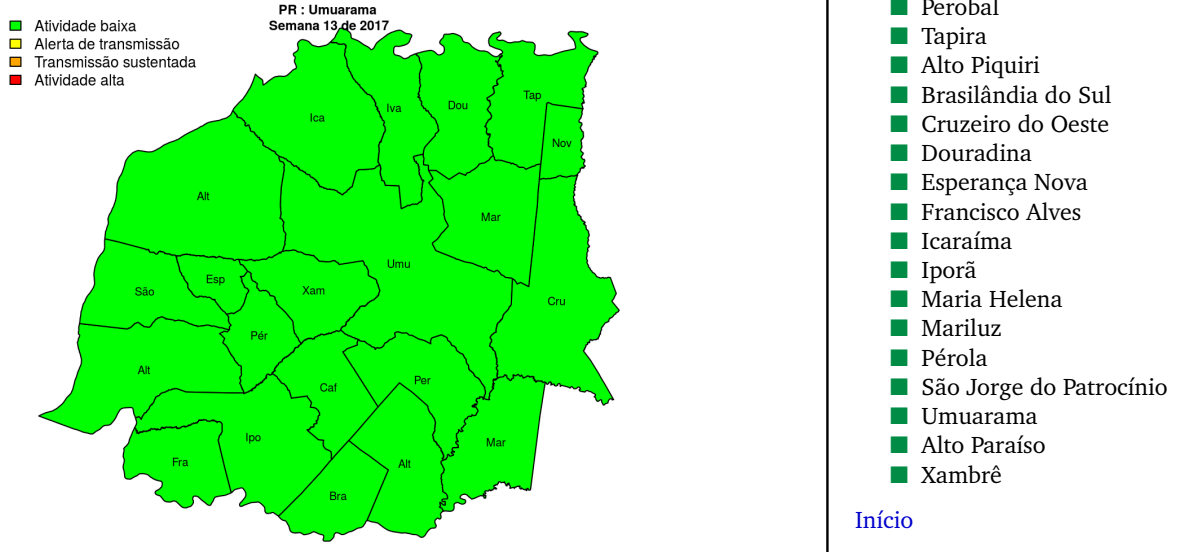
Atividade baixa
Alerta de transmissão
Transmissão sustentada
Atividade alta

PR : Umuarama
Semana 13 de 2017

Ica
Iva
Dou
Tap
Nov
Alt
Mar
Umu
São
Esp
Xam
Cru
Pér
Alt
Caf
Per
Ipo
Mar
Fra
Alt
Bra

Perobal
Tapira
Alto Piquiri
Brasilândia do Sul
Cruzeiro do Oeste
Douradina
Esperança Nova
Francisco Alves
Icaraíma
Iporã
Maria Helena
Mariluz
Pérola
São Jorge do Patrocínio
Umuarama
Alto Paraíso
Xambrê

Início